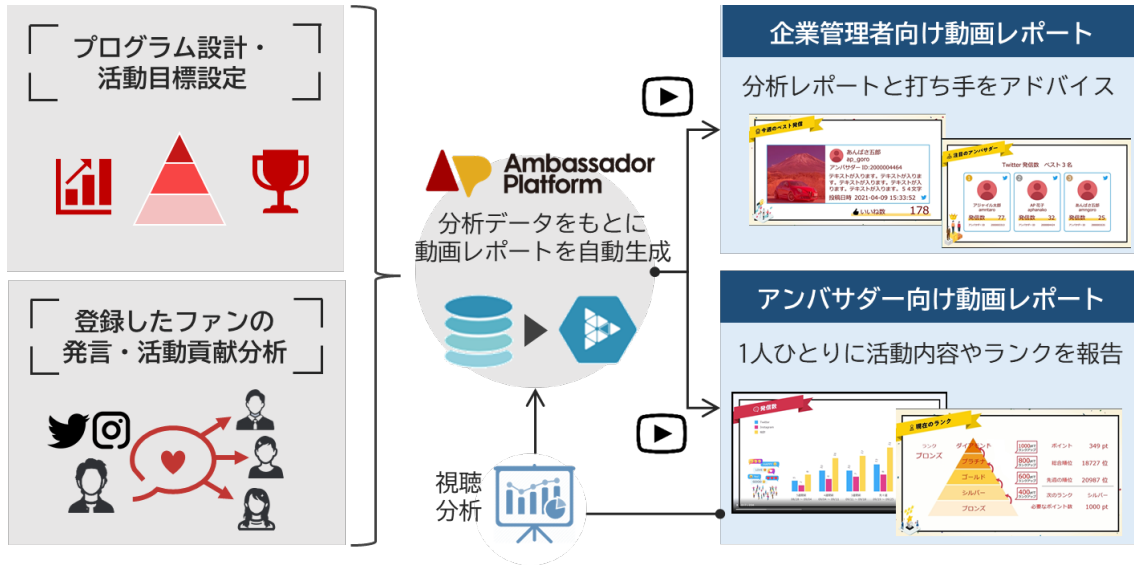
プログラム設計・
活動目標設定

登録したファンの
発言・活動貢献分析

Ambassador
Platform

分析データをもとに
動画レポートを自動生成

視聴
分析

企業管理者向け動画レポート

分析レポートと打ち手をアドバイス

今週のベスト発信

あんばさ五郎
ap_goro
アンバサダーID:2000004464
テキストが入ります。テキストが入ります。テキストが入ります。テキストが入ります。テキストが入ります。５４文字
投稿日時 2021-04-09 15:33:52
いいね数 178

注目のアンバサダー
Twitter 発信数 ベスト３名
発信数 77
発信数 32
発信数 25

アンバサダー向け動画レポート

1人ひとりに活動内容やランクを報告

発信数

現在のランク
ランク ダイヤモンド
ブロンズ
プラチナ
ゴールド
シルバー
ブロンズ
ポイント 349 pt
総合順位 18727 位
先週の順位 20987 位
次のランク シルバー
必要なポイント数 1000 pt